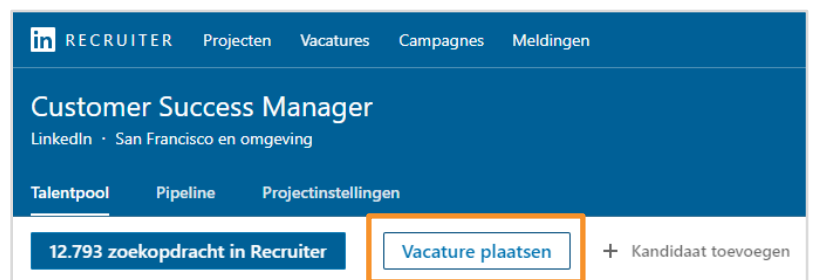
in RECRUITER Projecten Vacatures Campagnes Meldingen

Customer Success Manager

LinkedIn · San Francisco en omgeving

Talentpool Pipeline Projectinstellingen

12.793 zoekopdracht in Recruiter

Vacature plaatsen

+ Kandidaat toevoegen